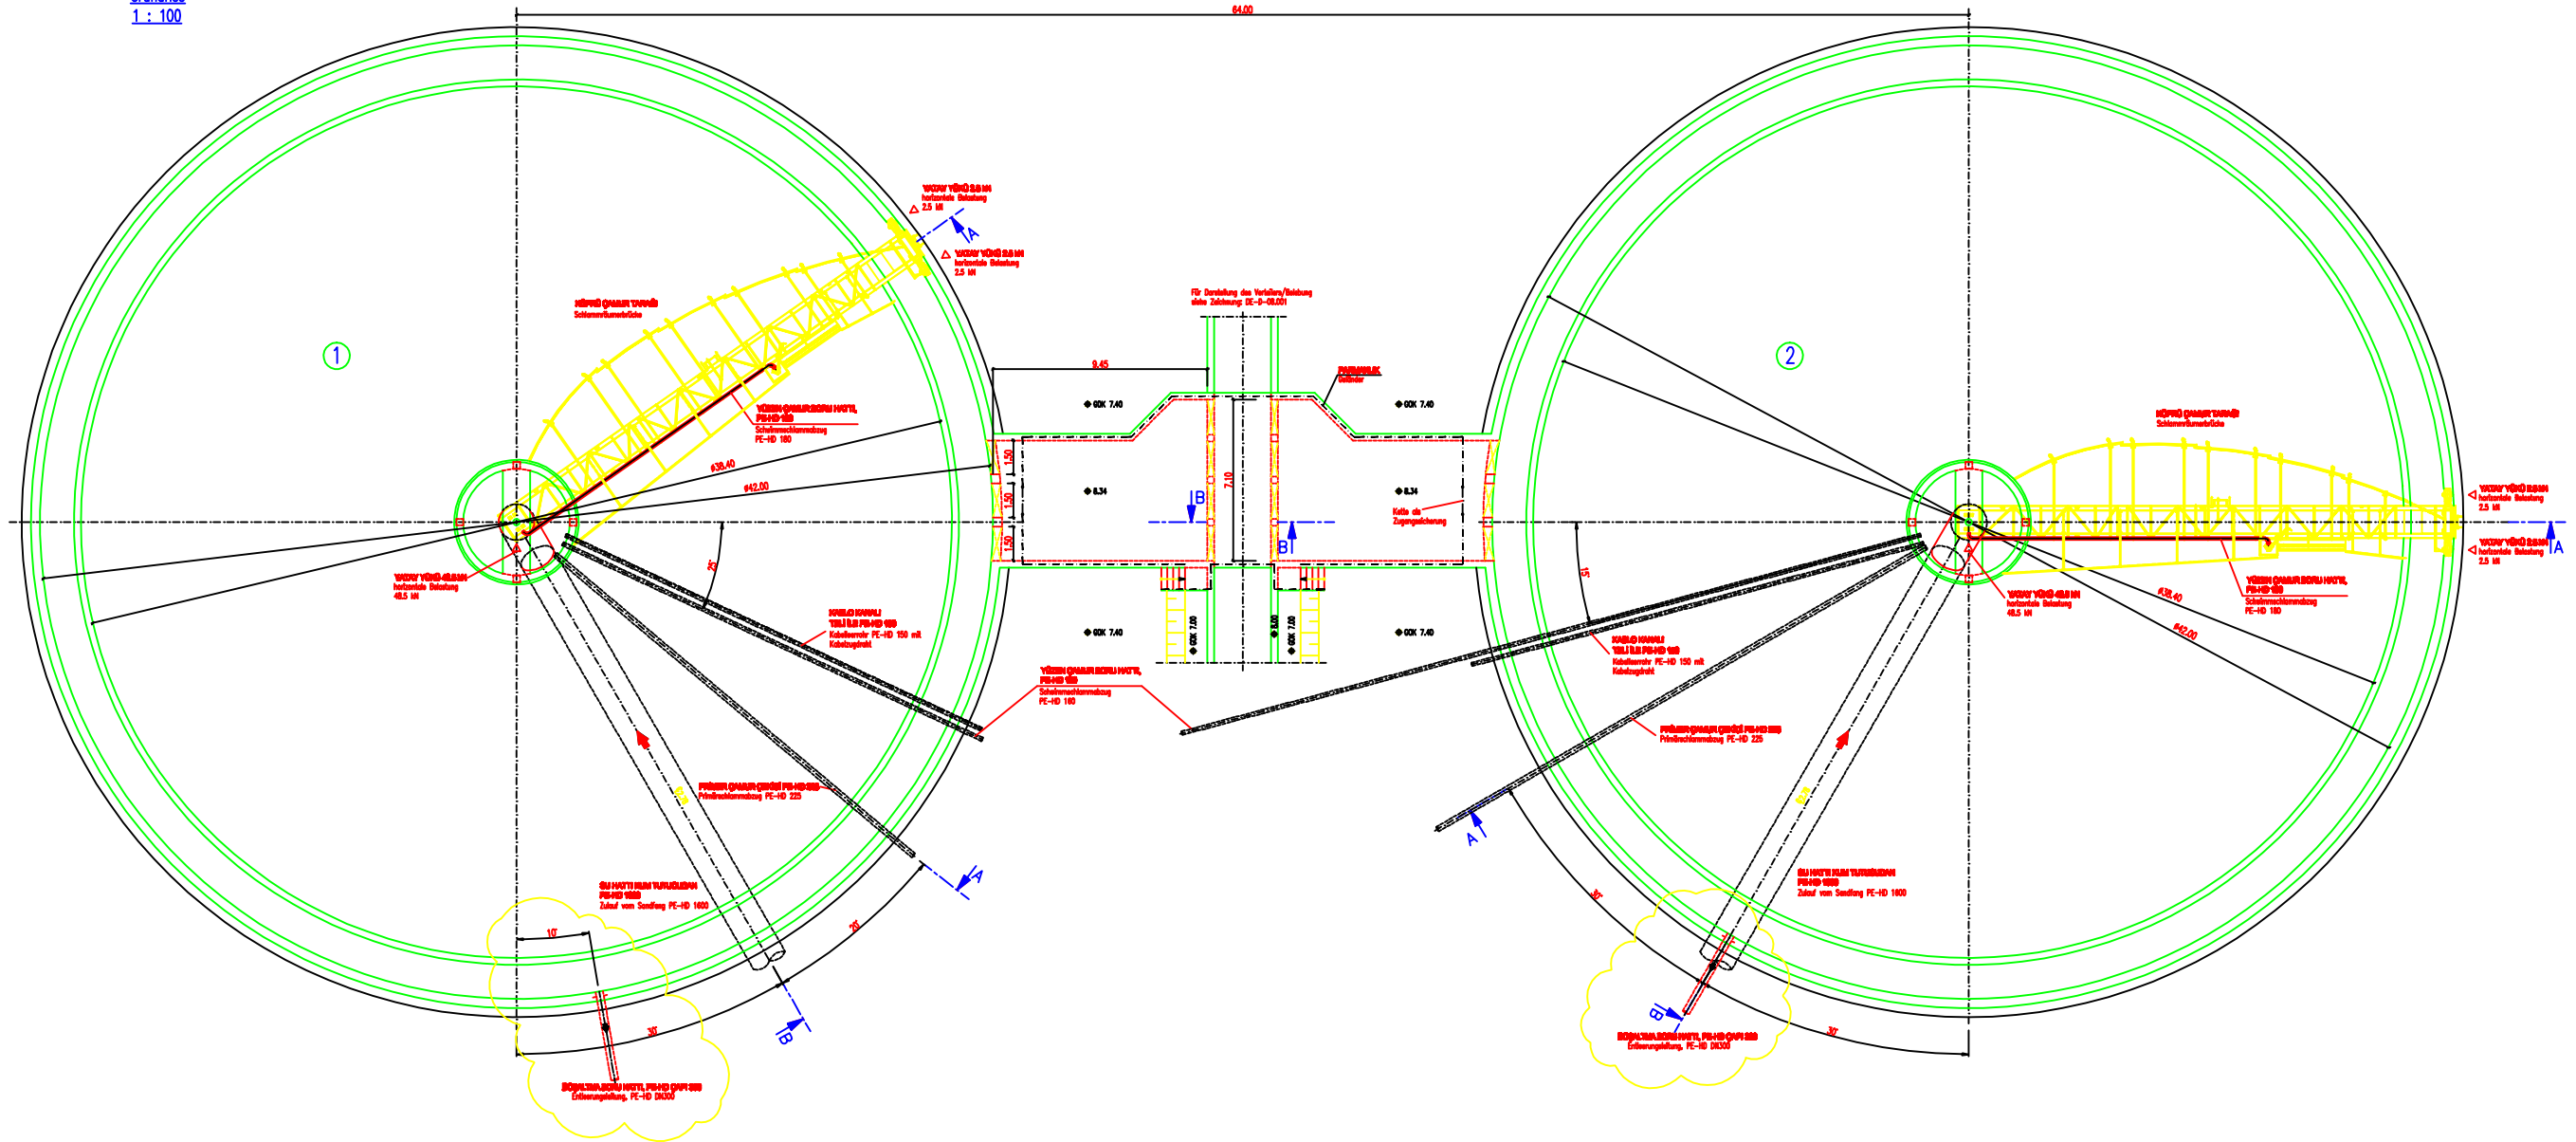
1 : 100

64.00

①

②

KÖPRÜ ÇAMUR TARAĞI
Schlammräumerbrücke

YATAY YÜKÜ 2.5 kN
horizontale Belastung
2.5 kN

YATAY YÜKÜ 2.5 kN
horizontale Belastung
2.5 kN

A

YÜZEN ÇAMUR BORU HATTI, PE-HD 180
Schwimmschlammabzug
PE-HD 180

ø38.40

ø42.00

25°

YATAY YÜKÜ 48.5 kN
horizontale Belastung
48.5 kN

KABLO KANALI
TELLİ İLE PE-HD 150
Kabelleerrohr PE-HD 150 mit
Kabelzugdraht

PRİMER ÇAMUR ÇEKİŞİ PE-HD 225
Primärschlammabzug PE-HD 225

SU HATTI KUM TUTUCUDAN
PE-HD 1600
Zulauf vom Sandfang PE-HD 1600

10°

30°

20°

BOŞALTMA BORU HATTI, PE-HD ÇAPI 300
Entleerungsleitung, PE-HD DN300

B

Für Darstellung des Verteilers/Gebäude
siehe Zeichnung: DE-0-08.001

9.45

PARAPET
Geländer

GOK 7.40

GOK 7.40

8.34

8.34

1.50

1.50

1.50

7.10

B

B

Kette als
Zugangsicherung

GOK 7.40

GOK 7.40

GOK 7.00

GOK 7.00

8.00

YÜZEN ÇAMUR BORU HATTI,
PE-HD 180
Schwimmschlammabzug
PE-HD 180

KÖPRÜ ÇAMUR TARAĞI
Schlammräumerbrücke

YATAY YÜKÜ 2.5 kN
horizontale Belastung
2.5 kN

YATAY YÜKÜ 2.5 kN
horizontale Belastung
2.5 kN

A

15°

KABLO KANALI
TELLİ İLE PE-HD 150
Kabelleerrohr PE-HD 150 mit
Kabelzugdraht

YATAY YÜKÜ 48.5 kN
horizontale Belastung
48.5 kN

YÜZEN ÇAMUR BORU HATTI,
PE-HD 180
Schwimmschlammabzug
PE-HD 180

ø38.40

ø42.00

PRİMER ÇAMUR ÇEKİŞİ PE-HD 225
Primärschlammabzug PE-HD 225

A

SU HATTI KUM TUTUCUDAN
PE-HD 1600
Zulauf vom Sandfang PE-HD 1600

30°

30°

B

BOŞALTMA BORU HATTI, PE-HD ÇAPI 300
Entleerungsleitung, PE-HD DN300